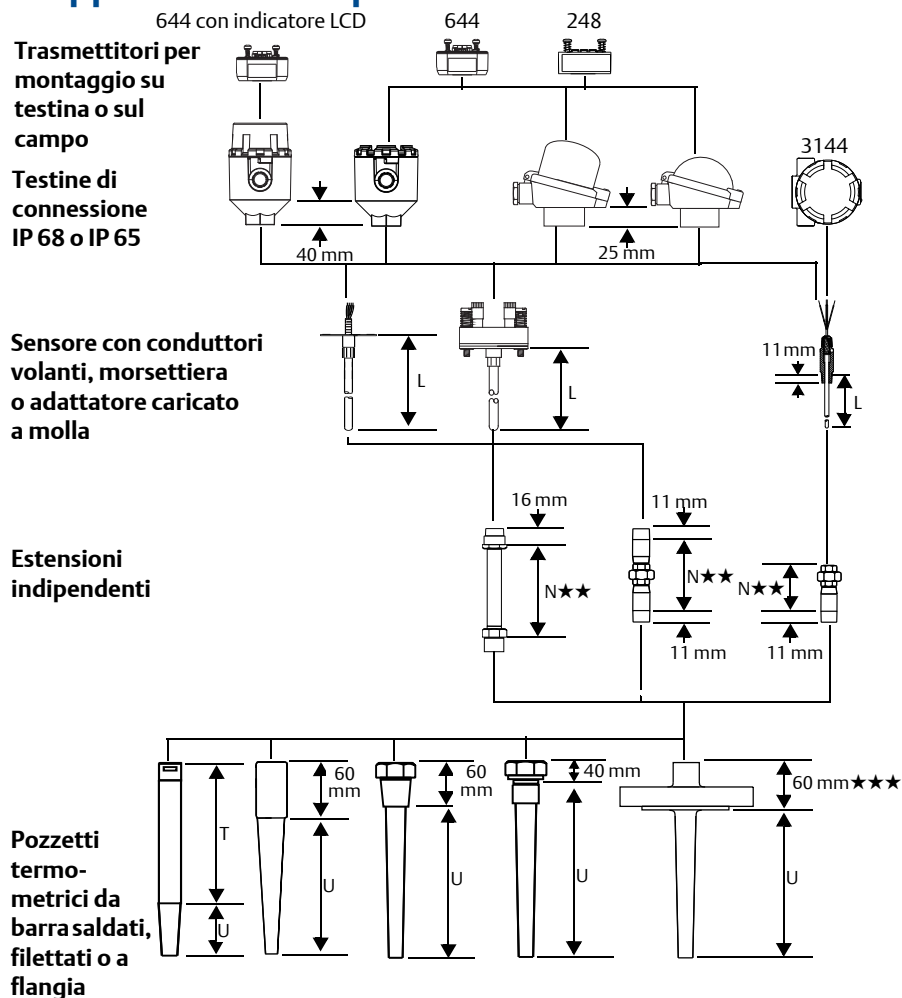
644 con indicatore LCD

644

248

Trasmettitori per montaggio su testina o sul campo

3144

Testine di connessione IP 68 o IP 65

40 mm

25 mm

Sensore con conduttori volanti, morsettiera o adattatore caricato a molla

L

L

11 mm

L

16 mm

11 mm

Estensioni indipendenti

N★★

N★★

N★★

11 mm

11 mm

60 mm

60 mm

40 mm

60 mm★★★

T

U

U

U

U

U

Pozzetti termometrici da barra saldati, filettati o a flangia